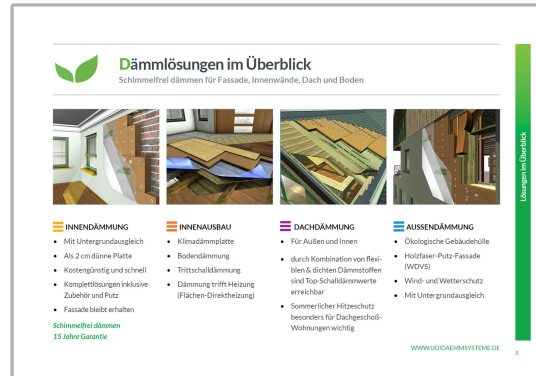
Dämmlösungen im Überblick
Schimmelfrei dämmen für Fassade, Innenwände, Dach und Boden

Lösungen im Überblick

INNENDÄMMUNG
• Mit Untergrundausgleich
• Als 2 cm dünne Platte
• Kostengünstig und schnell
• Komplettlösungen inklusive Zubehör und Putz
• Fassade bleibt erhalten

Schimmelfrei dämmen
15 Jahre Garantie

INNENAUSBAU
• Klimadämmplatte
• Bodendämmung
• Trittschalldämmung
• Dämmung trifft Heizung (Flächen-Direktheizung)

DACHDÄMMUNG
• Für Außen und Innen
• durch Kombination von flexiblen & dichten Dämmstoffen sind Top-Schalldämmwerte erreichbar
• Sommerlicher Hitzeschutz besonders für Dachgeschoß-Wohnungen wichtig

AUSSENDÄMMUNG
• Ökologische Gebäudehülle
• Holzfaser-Putz-Fassade (WDVS)
• Wind- und Wetterschutz
• Mit Untergrundausgleich

WWW.UDIDAEMMSYSTEME.DE
5